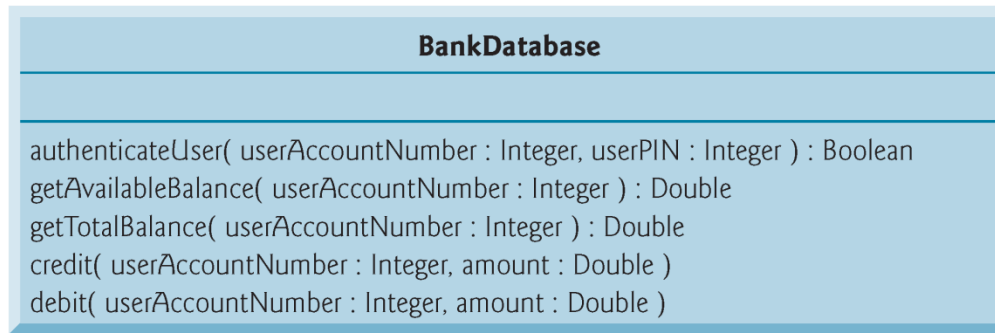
BankDatabase

authenticateUser( userAccountNumber : Integer, userPIN : Integer ) : Boolean
getAvailableBalance( userAccountNumber : Integer ) : Double
getTotalBalance( userAccountNumber : Integer ) : Double
credit( userAccountNumber : Integer, amount : Double )
debit( userAccountNumber : Integer, amount : Double )